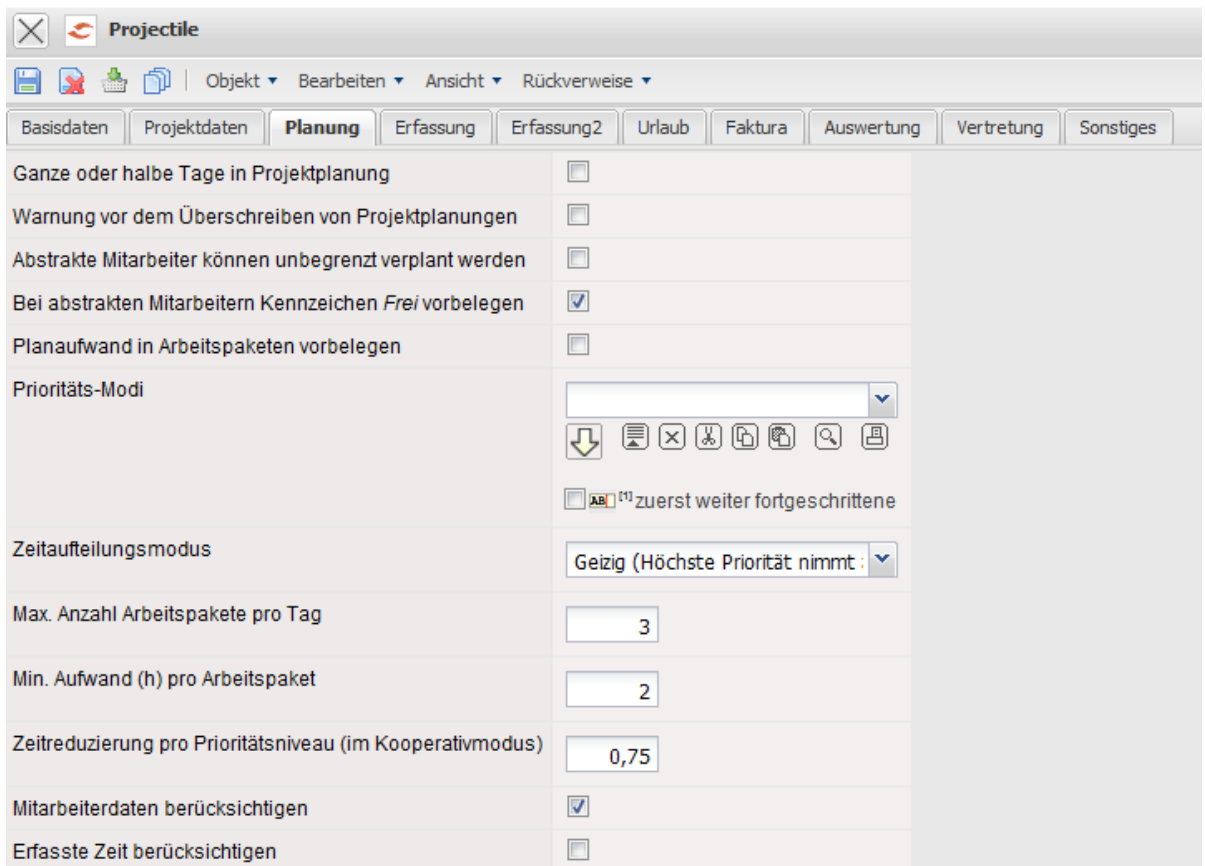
Projectile

Objekt ▾ Bearbeiten ▾ Ansicht ▾ Rückverweise ▾

Basisdaten | Projektdaten | Planung | Erfassung | Erfassung2 | Urlaub | Faktura | Auswertung | Vertretung | Sonstiges

Ganze oder halbe Tage in Projektplanung

Warnung vor dem Überschreiben von Projektplanungen

Abstrakte Mitarbeiter können unbegrenzt verplant werden

Bei abstrakten Mitarbeitern Kennzeichen *Frei* vorbelegen

Planaufwand in Arbeitspaketen vorbelegen

Prioritäts-Modi

AB [1] zuerst weiter fortgeschrittene

Zeitaufteilungsmodus

Geizig (Höchste Priorität nimmt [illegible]

Max. Anzahl Arbeitspakete pro Tag

3

Min. Aufwand (h) pro Arbeitspaket

2

Zeitreduzierung pro Prioritätsniveau (im Kooperativmodus)

0,75

Mitarbeiterdaten berücksichtigen

Erfasste Zeit berücksichtigen